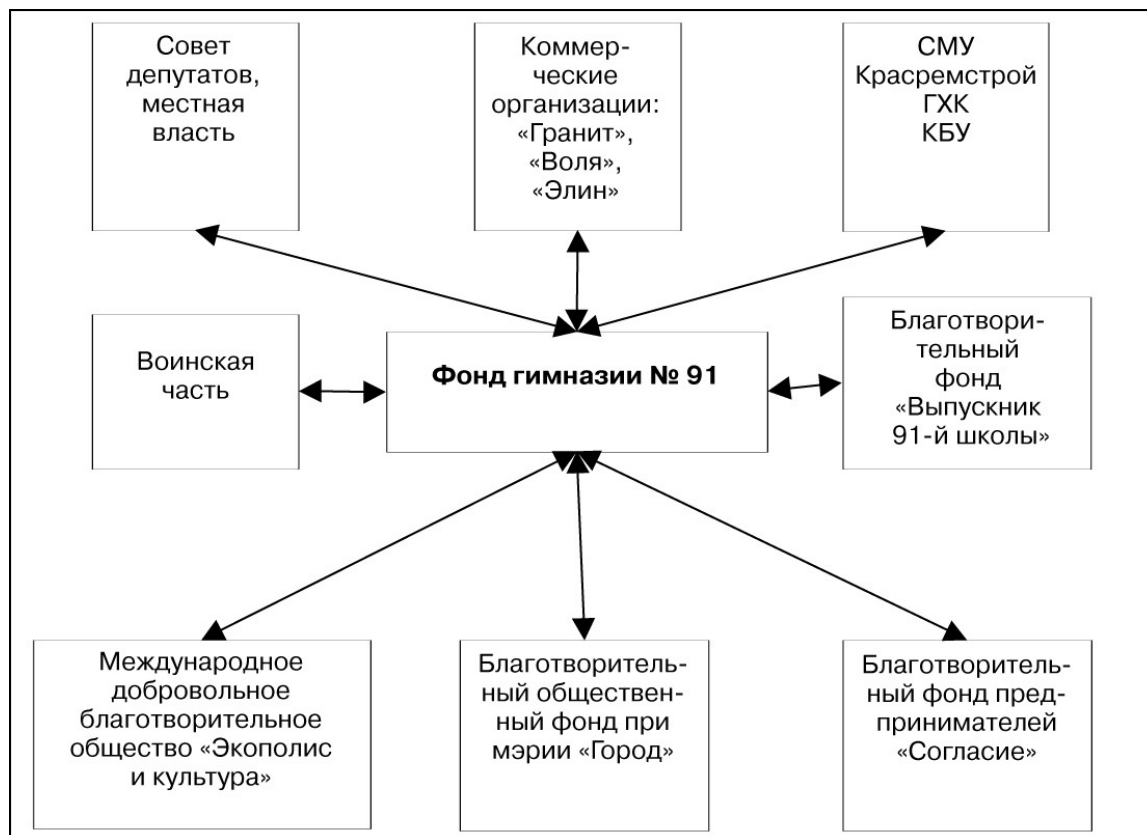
Совет депутатов, местная власть

Коммерческие организации: «Гранит», «Воля», «Элин»

СМУ Красремстрой ГХК КБУ

Воинская часть

**Фонд гимназии № 91**

Благотворительный фонд «Выпускник 91-й школы»

Международное добровольное благотворительное общество «Экополис и культура»

Благотворительный общественный фонд при мэрии «Город»

Благотворительный фонд предпринимателей «Согласие»